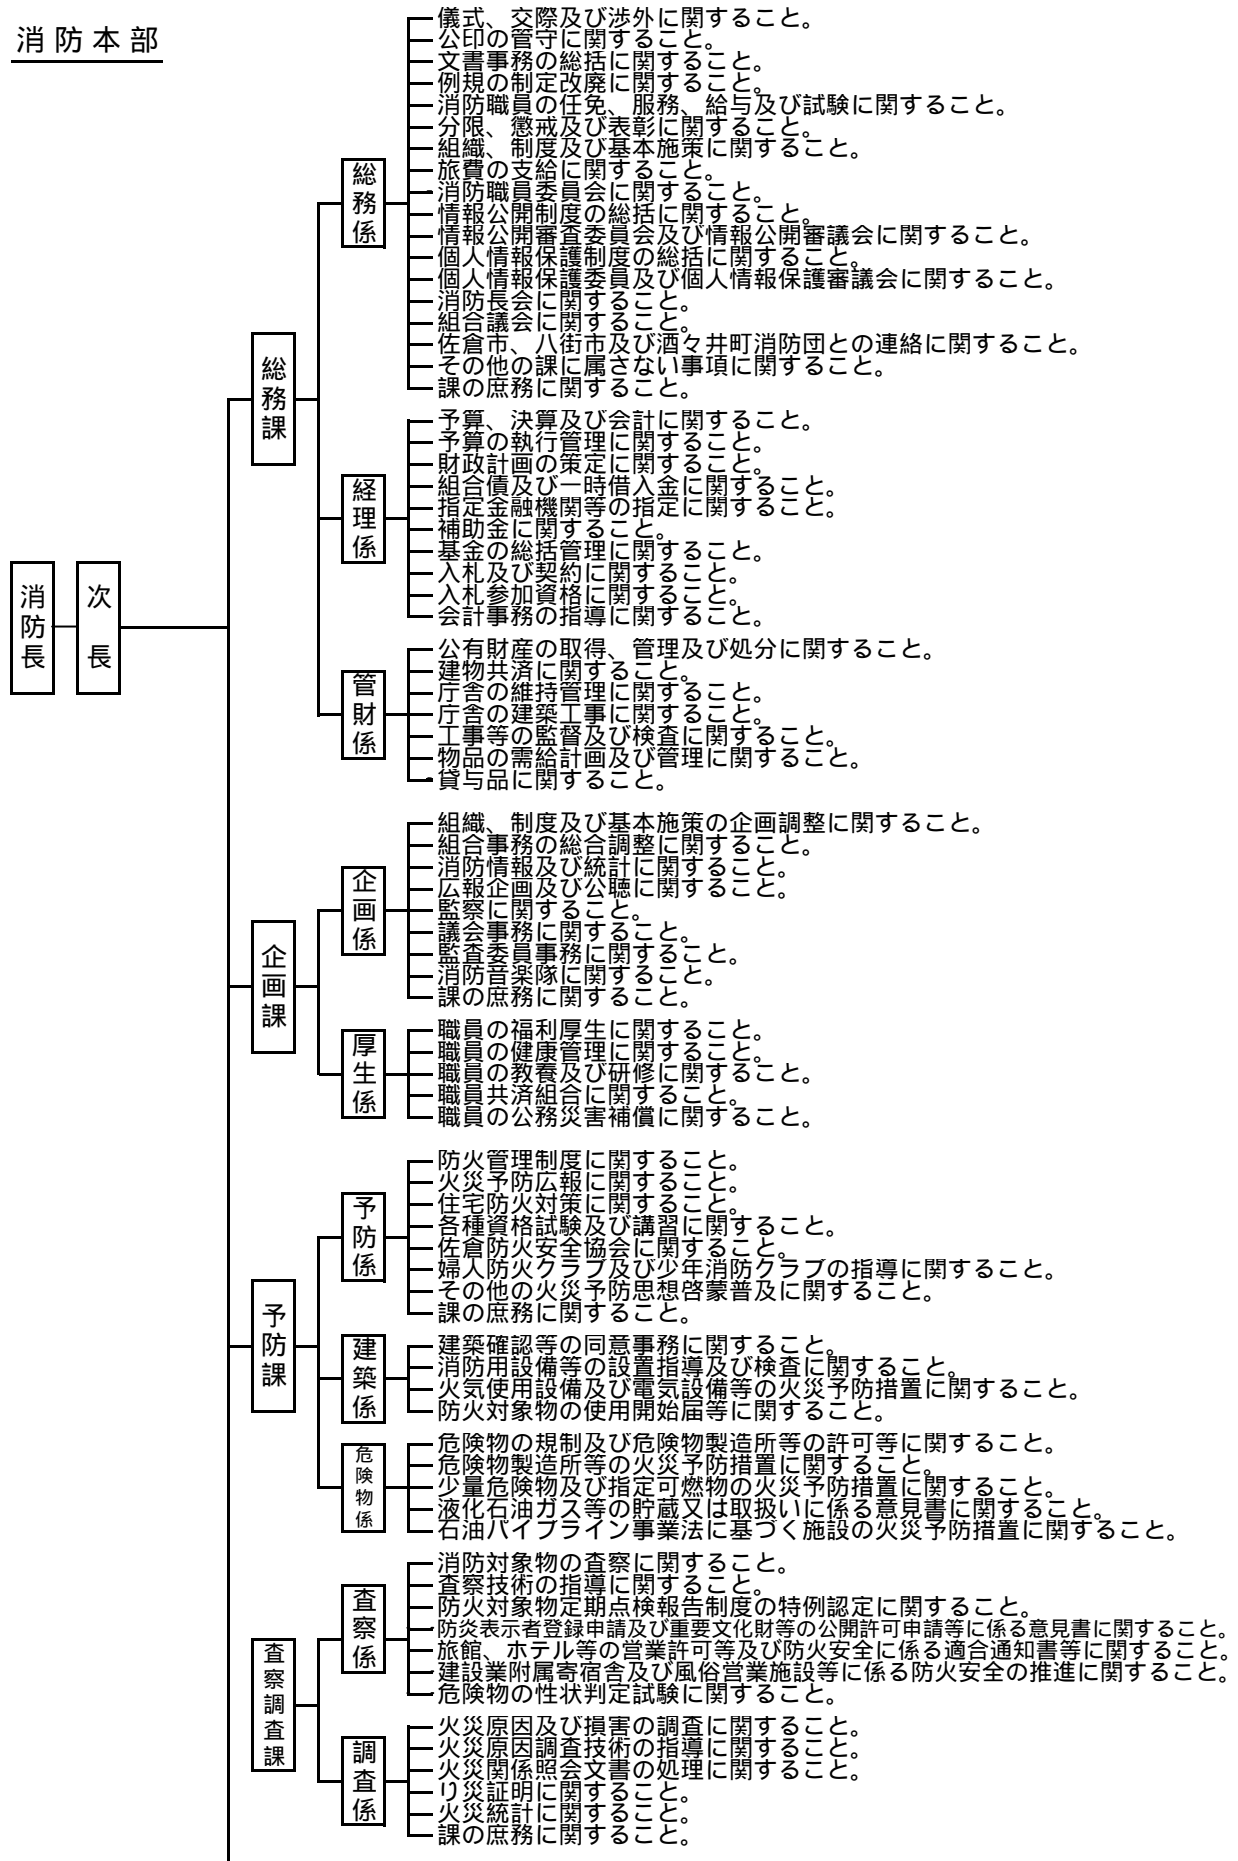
消防本部

消防長

次長

総務課

総務係

儀式、交際及び渉外に関すること。
公印の管守に関すること。
文書事務の総括に関すること。
例規の制定改廃に関すること。
消防職員の任免、服務、給与及び試験に関すること。
分限、懲戒及び表彰に関すること。
組織、制度及び基本施策に関すること。
旅費の支給に関すること。
消防職員委員会に関すること。
情報公開制度の総括に関すること。
情報公開審査委員会及び情報公開審議会に関すること。
個人情報保護制度の総括に関すること。
個人情報保護委員及び個人情報保護審議会に関すること。
消防長会に関すること。
組合議会に関すること。
佐倉市、八街市及び酒々井町消防団との連絡に関すること。
その他の課に属さない事項に関すること。
課の庶務に関すること。

経理係

予算、決算及び会計に関すること。
予算の執行管理に関すること。
財政計画の策定に関すること。
組合債及び一時借入金に関すること。
指定金融機関等の指定に関すること。
補助金に関すること。
基金の総括管理に関すること。
入札及び契約に関すること。
入札参加資格に関すること。
会計事務の指導に関すること。

管財係

公有財産の取得、管理及び処分に関すること。
建物共済に関すること。
庁舎の維持管理に関すること。
庁舎の建築工事に関すること。
工事等の監督及び検査に関すること。
物品の需給計画及び管理に関すること。
貸与品に関すること。

企画課

企画係

組織、制度及び基本施策の企画調整に関すること。
組合事務の総合調整に関すること。
消防情報及び統計に関すること。
広報企画及び公聴に関すること。
監察に関すること。
議会事務に関すること。
監査委員事務に関すること。
消防音楽隊に関すること。
課の庶務に関すること。

厚生係

職員の福利厚生に関すること。
職員の健康管理に関すること。
職員の教養及び研修に関すること。
職員共済組合に関すること。
職員の公務災害補償に関すること。

予防課

予防係

防火管理制度に関すること。
火災予防広報に関すること。
住宅防火対策に関すること。
各種資格試験及び講習に関すること。
佐倉防火安全協会に関すること。
婦人防火クラブ及び少年消防クラブの指導に関すること。
その他の火災予防思想啓蒙普及に関すること。
課の庶務に関すること。

建築係

建築確認等の同意事務に関すること。
消防用設備等の設置指導及び検査に関すること。
火気使用設備及び電気設備等の火災予防措置に関すること。
防火対象物の使用開始届等に関すること。

危険物係

危険物の規制及び危険物製造所等の許可等に関すること。
危険物製造所等の火災予防措置に関すること。
少量危険物及び指定可燃物の火災予防措置に関すること。
液化石油ガス等の貯蔵又は取扱いに係る意見書に関すること。
石油パイプライン事業法に基づく施設の火災予防措置に関すること。

査察調査課

査察係

消防対象物の査察に関すること。
査察技術の指導に関すること。
防火対象物定期点検報告制度の特例認定に関すること。
防炎表示者登録申請及び重要文化財等の公開許可申請等に係る意見書に関すること。
旅館、ホテル等の営業許可等及び防火安全に係る適合通知書等に関すること。
建設業附属寄宿舎及び風俗営業施設等に係る防火安全の推進に関すること。
危険物の性状判定試験に関すること。

調査係

火災原因及び損害の調査に関すること。
火災原因調査技術の指導に関すること。
火災関係照会文書の処理に関すること。
り災証明に関すること。
火災統計に関すること。
課の庶務に関すること。